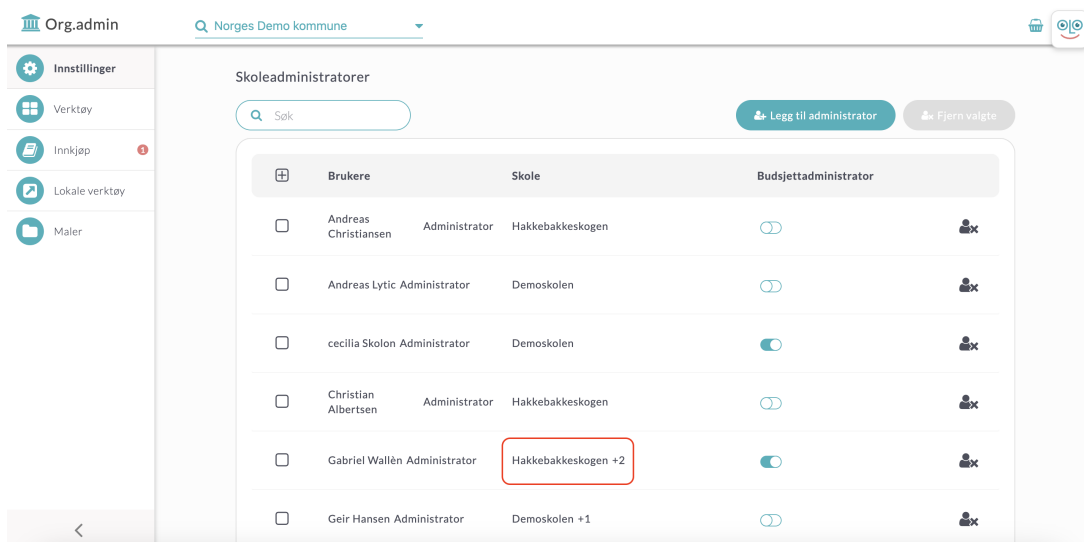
Org.admin

Norges Demo kommune

Innstillinger

Verktøy

Innkjøp 1

Lokale verktøy

Maler

<

Skoleadministratorer

Søk

Legg til administrator

Fjern valgte

| | Brukere | | Skole | Budsjettadministrator |
|---|---|---|---|---|
| | Andreas Christiansen | Administrator | Hakkebakkeskogen | |
| | Andreas Lytic | Administrator | Demoskolen | |
| | cecilia Skolon | Administrator | Demoskolen | |
| | Christian Albertsen | Administrator | Hakkebakkeskogen | |
| | Gabriel Wallèn | Administrator | Hakkebakkeskogen +2 | |
| | Geir Hansen | Administrator | Demoskolen +1 | |